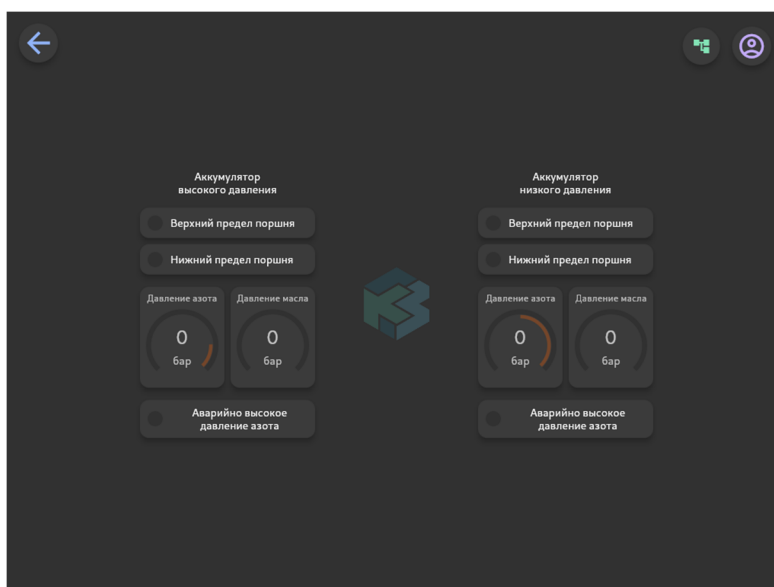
Аккумулятор высокого давления

Верхний предел поршня

Нижний предел поршня

Давление азота
0
бар

Давление масла
0
бар

Аварийно высокое давление азота

Аккумулятор низкого давления

Верхний предел поршня

Нижний предел поршня

Давление азота
0
бар

Давление масла
0
бар

Аварийно высокое давление азота